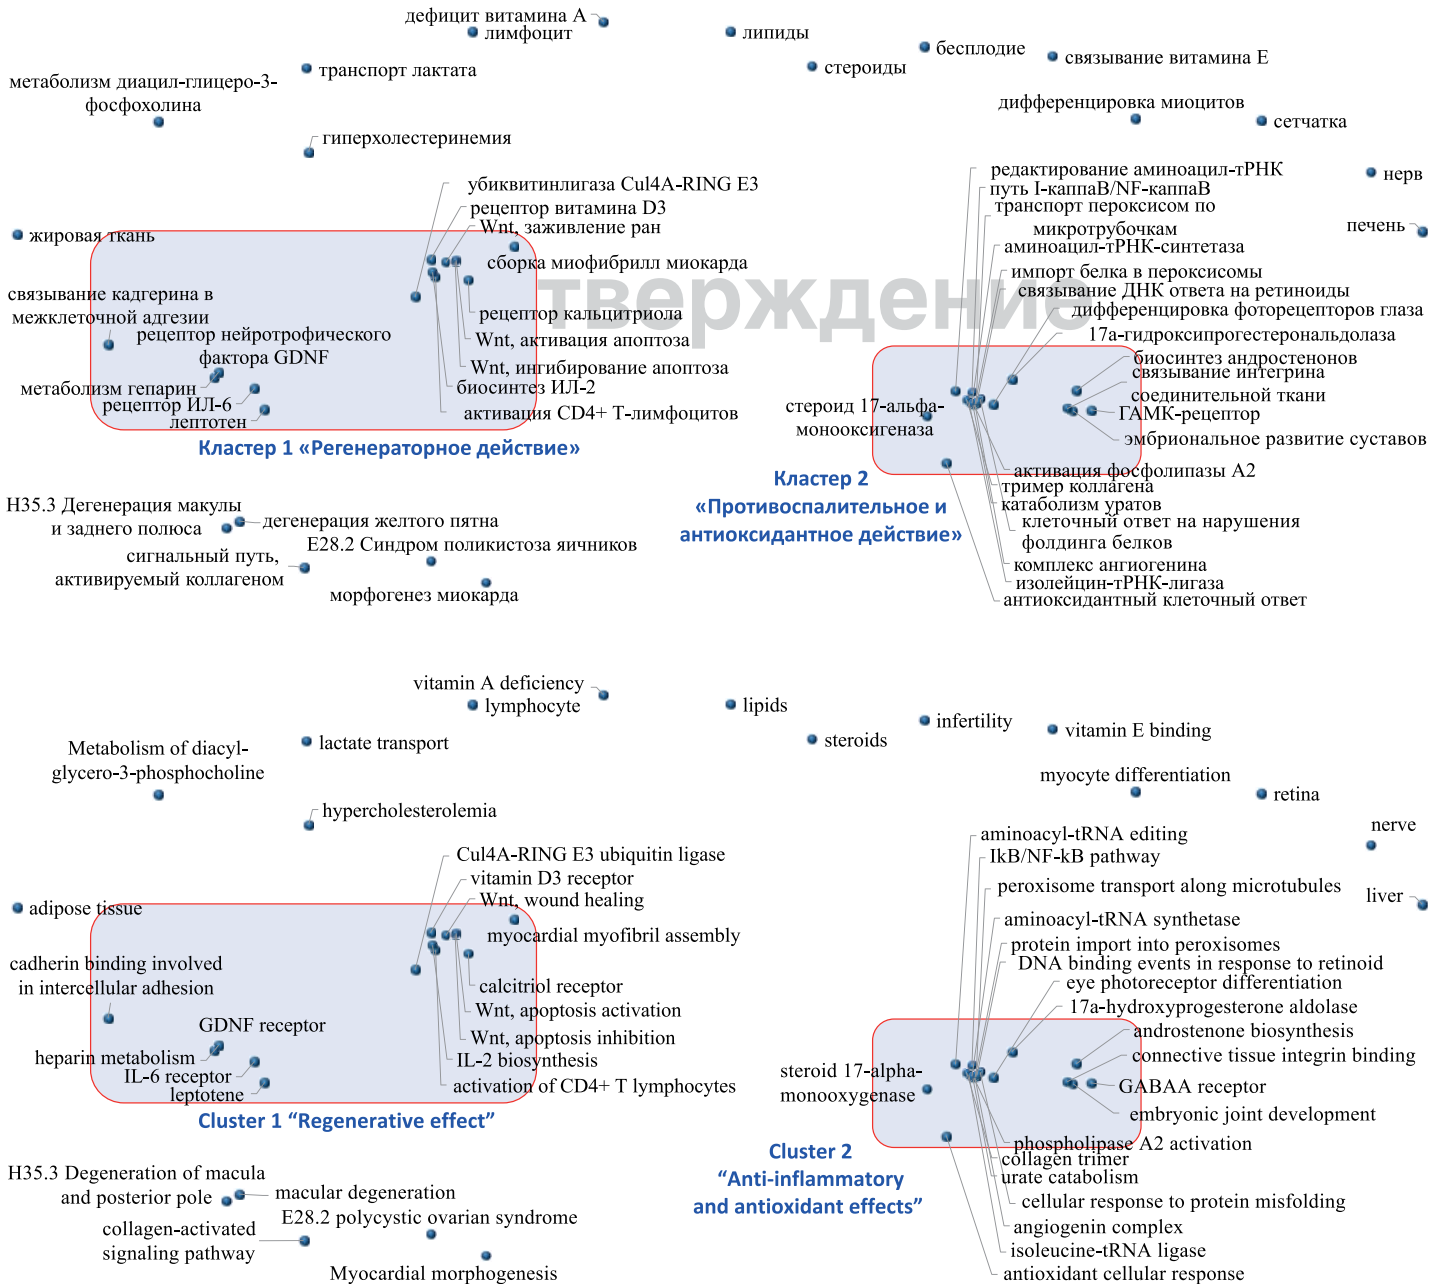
дефицит витамина А
лимфоцит
липиды
бесплодие
связывание витамина Е
стероиды
метаболизм диацил-глицеро-3-фосфохолина
транспорт лактата
дифференцировка миоцитов
сетчатка
гиперхолестеринемия
убиквитинлигаза Cul4A-RING E3
рецептор витамина D3
Wnt, заживление ран
жировая ткань
сборка миофибрилл миокарда
связывание кадгерина в межклеточной адгезии
рецептор нейротрофического фактора GDNF
рецептор кальцитриола
Wnt, активация апоптоза
Wnt, ингибирование апоптоза
метаболизм гепарин
биосинтез ИЛ-2
рецептор ИЛ-6
лептотен
активация CD4+ Т-лимфоцитов
Кластер 1 «Регенераторное действие»
редактирование аминоацил-тРНК
путь I-каппаB/NF-каппаB
транспорт пероксисом по микротрубочкам
аминоацил-тРНК-синтетаза
импорт белка в пероксисомы
связывание ДНК ответа на ретиноиды
дифференцировка фоторецепторов глаза
17a-гидроксипрогестеронaльдолаза
биосинтез андростенонов
связывание интегрина соединительной ткани
ГАМК-рецептор
эмбриональное развитие суставов
нерв
печень
стероид 17-альфа-монооксигеназа
Кластер 2 «Противоспалительное и антиоксидантное действие»
активация фосфолипазы А2
тример коллагена
катаболизм уратов
клеточный ответ на нарушения фолдинга белков
комплекс ангиогенина
изолейцин-тРНК-лигаза
антиоксидантный клеточный ответ
H35.3 Дегенерация макулы и заднего полюса
дегенерация желтого пятна
E28.2 Синдром поликистоза яичников
сигнальный путь, активируемый коллагеном
морфогенез миокарда
утверждения

vitamin A deficiency
lymphocyte
lipids
infertility
vitamin E binding
steroids
Metabolism of diacyl-glycero-3-phosphocholine
lactate transport
myocyte differentiation
retina
hypercholesterolemia
Cul4A-RING E3 ubiquitin ligase
vitamin D3 receptor
Wnt, wound healing
adipose tissue
myocardial myofibril assembly
cadherin binding involved in intercellular adhesion
calcitriol receptor
GDNF receptor
Wnt, apoptosis activation
Wnt, apoptosis inhibition
heparin metabolism
IL-2 biosynthesis
IL-6 receptor
leptotene
activation of CD4+ T lymphocytes
Cluster 1 “Regenerative effect”
aminoacyl-tRNA editing
IkB/NF-kB pathway
peroxisome transport along microtubules
nerve
liver
aminoacyl-tRNA synthetase
protein import into peroxisomes
DNA binding events in response to retinoid
eye photoreceptor differentiation
17a-hydroxyprogesterone aldolase
androstenone biosynthesis
connective tissue integrin binding
steroid 17-alpha-monooxygenase
GABAA receptor
embryonic joint development
Cluster 2 “Anti-inflammatory and antioxidant effects”
phospholipase A2 activation
collagen trimer
urate catabolism
cellular response to protein misfolding
angiogenin complex
isoleucine-tRNA ligase
antioxidant cellular response
H35.3 Degeneration of macula and posterior pole
macular degeneration
E28.2 polycystic ovarian syndrome
collagen-activated signaling pathway
Myocardial morphogenesis